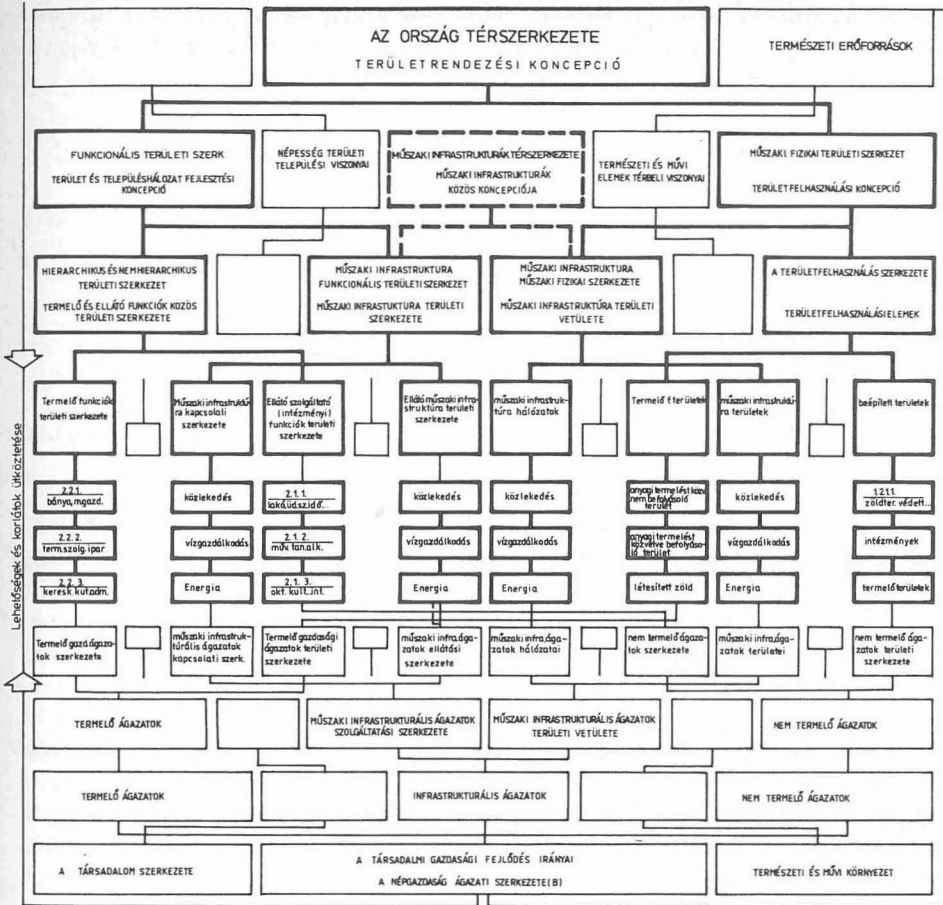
AZ ORSZÁG TÉRSZERKEZETE
TERÜLETRENDEZÉSI KONCEPCIÓ

TERMÉSZETI ERŐFORRÁSOK

FUNKCIONÁLIS TERÜLETI SZERK
TERÜLET ÉS TELEPÜLÉSHÁLÓZAT FEJLESZTÉSI KONCEPCIÓ

NÉPESSÉG TERÜLETI TELEPÜLÉSI VISZONYAI

MŰSZAKI INFRASTRUKTURÁK TÉRSZERKEZETE
MŰSZAKI INFRASTRUKTURÁK KÖZÖS KONCEPCIÓJA

TERMÉSZETI ÉS MŰVI ELEMEK TÉRBELI VISZONYAI

MŰSZAKI FIZIKAI TERÜLETI SZERKEZET
TERÜLETFELHASZNÁLÁSI KONCEPCIÓ

HIERARCHIKUS ÉS NEMHIERARCHIKUS TERÜLETI SZERKEZET
TERMELŐ ÉS ELLÁTÓ FUNKCIÓK KÖZÖS TERÜLETI SZERKEZETE

MŰSZAKI INFRASTRUKTURA FUNKCIONÁLIS TERÜLETI SZERKEZET
MŰSZAKI INFRASTRUKTURA TERÜLETI SZERKEZETE

MŰSZAKI INFRASTRUKTURA MŰSZAKI FIZIKAI SZERKEZET
MŰSZAKI INFRASTRUKTÚRA TERÜLETI VETÜLETE

A TERÜLETFELHASZNÁLÁS SZERKEZETE
TERÜLETFELHASZNÁLÁSI ELEMEK

Lehetőségek és korlátok ütköztetése

Termelő funkciók területi szerkezete

Műszaki infrastruktúra kapcsolati szerkezete

Ellátó szolgáltató (intézményi) funkciók területi szerkezete

Ellátó műszaki infrastruktúra területi szerkezete

műszaki infrastruktúra hálózatok

Termelő területek

műszaki infrastruktúra területek

beépített területek

2.2.1. bánya, mgazd.

2.2.2. term.szolg.ipar

2.2.3. keresk.kut.adm.

közlekedés

vízgazdálkodás

Energia

2.1.1. lakó,üdszidő...

2.1.2. műv.tan.alk.

2.1.3. okt.kult.int.

közlekedés

vízgazdálkodás

Energia

közlekedés

vízgazdálkodás

Energia

anyagi termelést közv. nem befolyásoló terület

anyagi termelést közvetve befolyásoló terület

létesített zöld

közlekedés

vízgazdálkodás

Energia

1.2.1.1. zöldter. védett...

intézmények

termelőterületek

Termelő gazd.ágazatok szerkezete

műszaki infrastruktúrális ágazatok kapcsolati szerk.

Termelő gazdasági ágazatok területi szerkezete

műszaki infra.ágazatok ellátási szerkezete

műszaki infra.ágazatok hálózatai

nem termelő ágazatok szerkezete

műszaki infra.ágazatok területei

nem termelő ágazatok területi szerkezete

TERMELŐ ÁGAZATOK

MŰSZAKI INFRASTRUKTURÁLIS ÁGAZATOK SZOLGÁLTATÁSI SZERKEZETE

MŰSZAKI INFRASTRUKTURÁLIS ÁGAZATOK TERÜLETI VETÜLETE

NEM TERMELŐ ÁGAZATOK

TERMELŐ ÁGAZATOK

INFRASTRUKTURÁLIS ÁGAZATOK

NEM TERMELŐ ÁGAZATOK

A TÁRSADALOM SZERKEZETE

A TÁRSADALMI GAZDASÁGI FEJLŐDÉS IRÁNYAI
A NÉPGAZDASÁG ÁGAZATI SZERKEZETE(B)

TERMÉSZETI ÉS MŰVI KÖRNYEZET